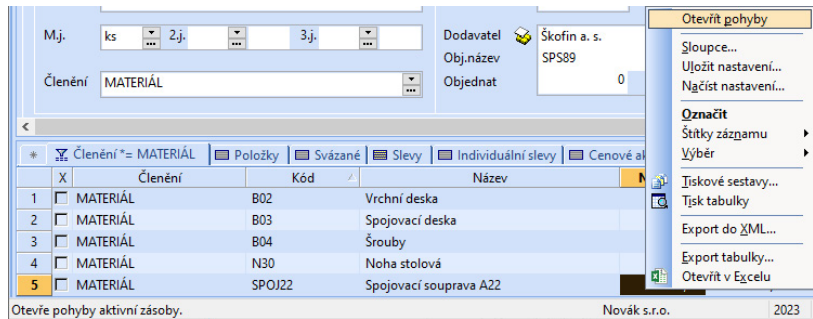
M.j. ks 2.j. 3.j.

Členění MATERIÁL

Dodavatel Škofin a. s.
Obj.název SPS89
Objednat 0

Členění *= MATERIÁL | Položky | Svázané | Slevy | Individuální slevy | Cenové ak

| | X | Členění | Kód | Název | N |
|---|---|---|---|---|---|
| 1 | | MATERIÁL | B02 | Vrchní deska | |
| 2 | | MATERIÁL | B03 | Spojovací deska | |
| 3 | | MATERIÁL | B04 | Šrouby | |
| 4 | | MATERIÁL | N30 | Noha stolová | |
| 5 | | MATERIÁL | SPOJ22 | Spojovací souprava A22 | |

Otevře pohyby aktivní zásoby. Novák s.r.o. 2023

Otevřít pohyby
Sloupce...
Uložit nastavení...
Načíst nastavení...
Označit
Štítky záznamu
Výběr
Tiskové sestavy...
Tisk tabulky
Export do XML...
Export tabulky...
Otevřít v Excelu